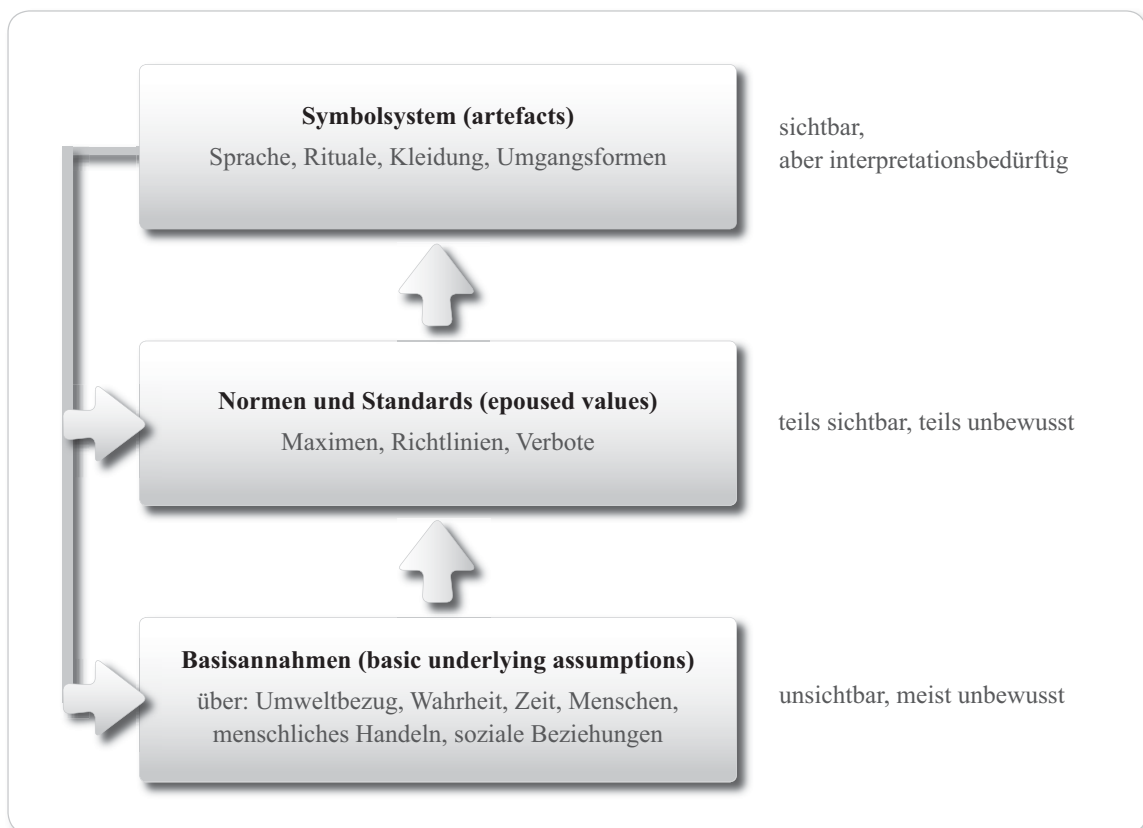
**Symbolsystem (artefacts)**
Sprache, Rituale, Kleidung, Umgangsformen

sichtbar,
aber interpretationsbedürftig

**Normen und Standards (epoused values)**
Maximen, Richtlinien, Verbote

teils sichtbar, teils unbewusst

**Basisannahmen (basic underlying assumptions)**
über: Umweltbezug, Wahrheit, Zeit, Menschen, menschliches Handeln, soziale Beziehungen

unsichtbar, meist unbewusst